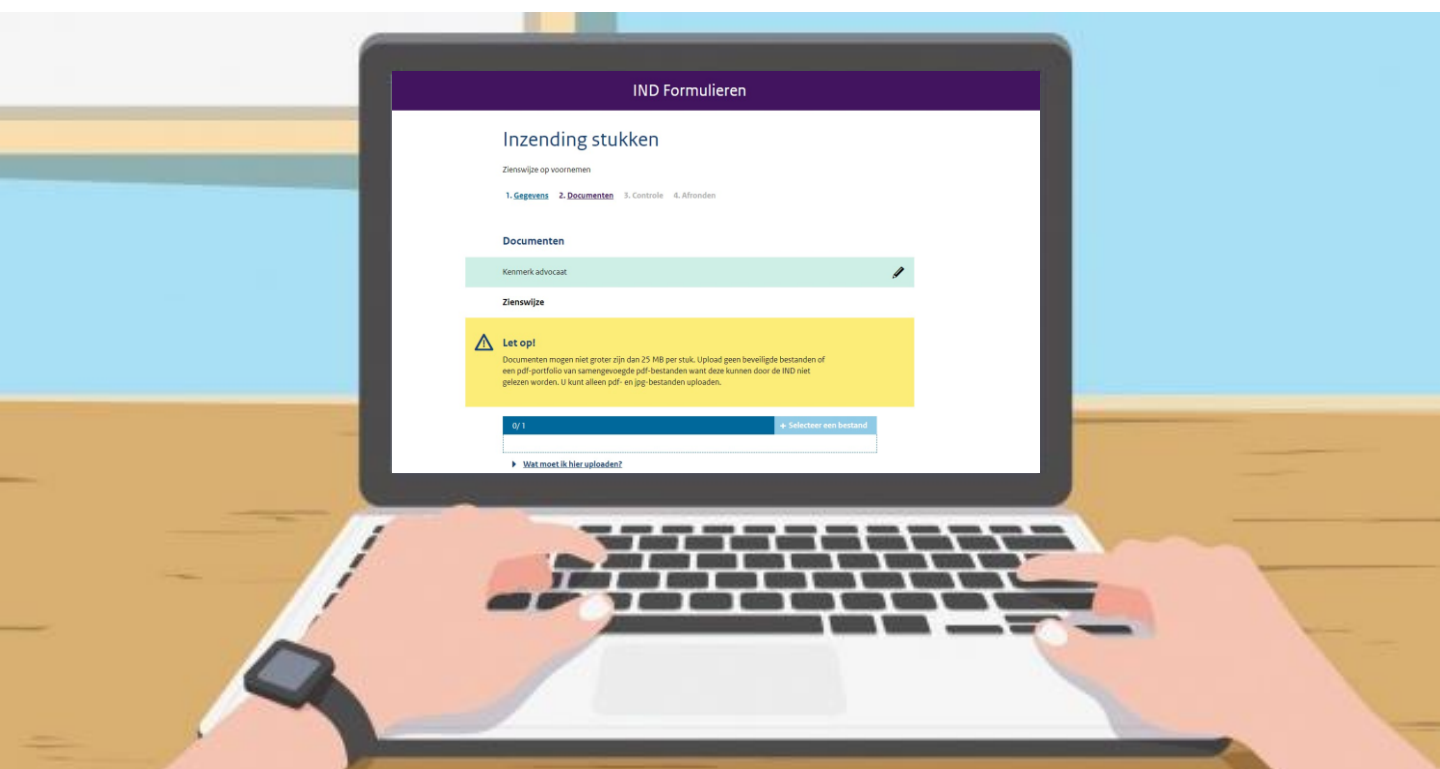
IND Formulieren

Inzending stukken

Zienswijze op voornemen

1. Gegevens 2. Documenten 3. Controle 4. Afronden

Documenten

Kenmerk advocaat

Zienswijze

Let op!

Documenten mogen niet groter zijn dan 25 MB per stuk. Upload geen beveiligde bestanden of een pdf-portfolio van samengevoegde pdf-bestanden want deze kunnen door de IND niet gelezen worden. U kunt alleen pdf- en jpg-bestanden uploaden.

0/1

+ Selecteer een bestand

Wat moet ik hier uploaden?